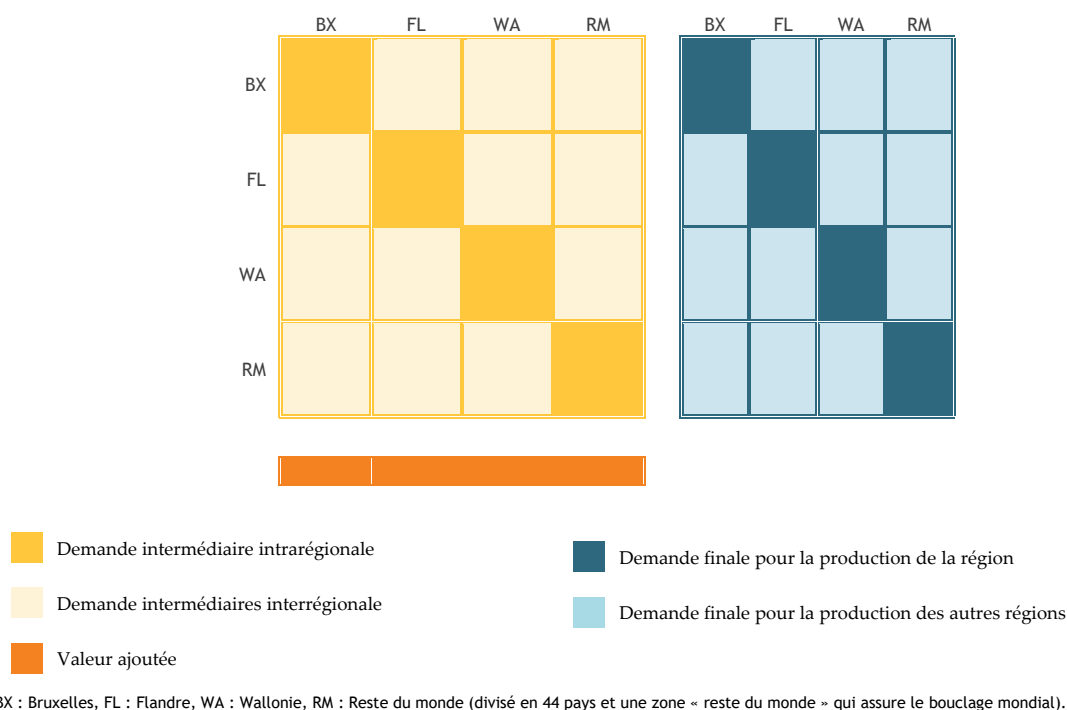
BX FL WA RM BX FL WA RM

BX

FL

WA

RM

Demande intermédiaire intrarégionale

Demande intermédiaires interrégionale

Valeur ajoutée

Demande finale pour la production de la région

Demande finale pour la production des autres régions

BX : Bruxelles, FL : Flandre, WA : Wallonie, RM : Reste du monde (divisé en 44 pays et une zone « reste du monde » qui assure le bouclage mondial).